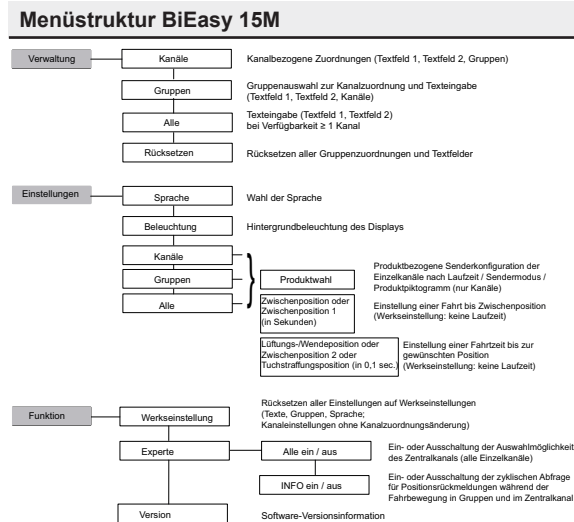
Menüstruktur BiEasy 15M

Verwaltung

Kanäle

Kanalbezogene Zuordnungen (Textfeld 1, Textfeld 2, Gruppen)

Gruppen

Gruppenauswahl zur Kanalzuordnung und Texteingabe (Textfeld 1, Textfeld 2, Kanäle)

Alle

Texteingabe (Textfeld 1, Textfeld 2) bei Verfügbarkeit ≥ 1 Kanal

Rücksetzen

Rücksetzen aller Gruppenzuordnungen und Textfelder

Einstellungen

Sprache

Wahl der Sprache

Beleuchtung

Hintergrundbeleuchtung des Displays

Kanäle

Gruppen

Alle

Produktwahl

Produktbezogene Senderkonfiguration der Einzelkanäle nach Laufzeit / Sendermodus / Produktpiktogramm (nur Kanäle)

Zwischenposition oder Zwischenposition 1 (in Sekunden)

Einstellung einer Fahrt bis Zwischenposition (Werkseinstellung: keine Laufzeit)

Lüftungs-/Wendeposition oder Zwischenposition 2 oder Tuchstraffungsposition (in 0,1 sec.)

Einstellung einer Fahrtzeit bis zur gewünschten Position (Werkseinstellung: keine Laufzeit)

Funktion

Werkseinstellung

Rücksetzen aller Einstellungen auf Werkseinstellungen (Texte, Gruppen, Sprache; Kanaleinstellungen ohne Kanalzuordnungsänderung)

Experte

Alle ein / aus

Ein- oder Ausschaltung der Auswahlmöglichkeit des Zentralkanals (alle Einzelkanäle)

INFO ein / aus

Ein- oder Ausschaltung der zyklischen Abfrage für Positionsrückmeldungen während der Fahrbewegung in Gruppen und im Zentralkanal

Version

Software-Versionsinformation